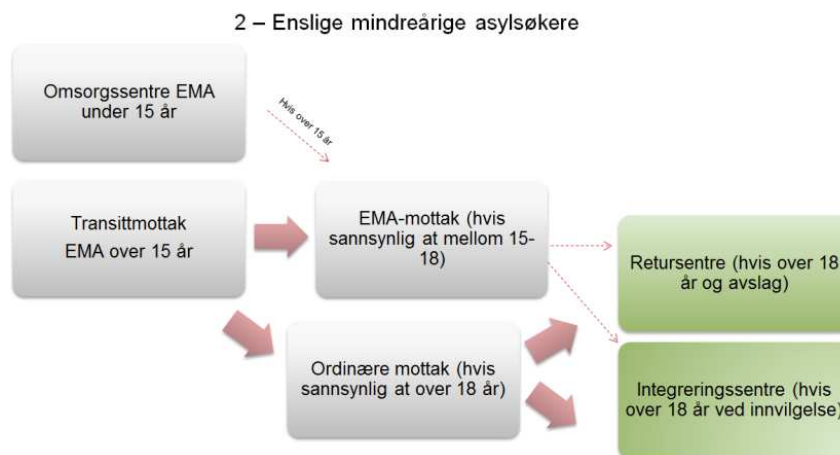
2 – Enslige mindreårige asylsøkere

Omsorgssentre EMA under 15 år

Hvis over 15 år

Transittmottak
EMA over 15 år

EMA-mottak (hvis sannsynlig at mellom 15-18)

Retursentre (hvis over 18 år og avslag)

Ordinære mottak (hvis sannsynlig at over 18 år)

Integreringssentre (hvis over 18 år ved innvilgelse)